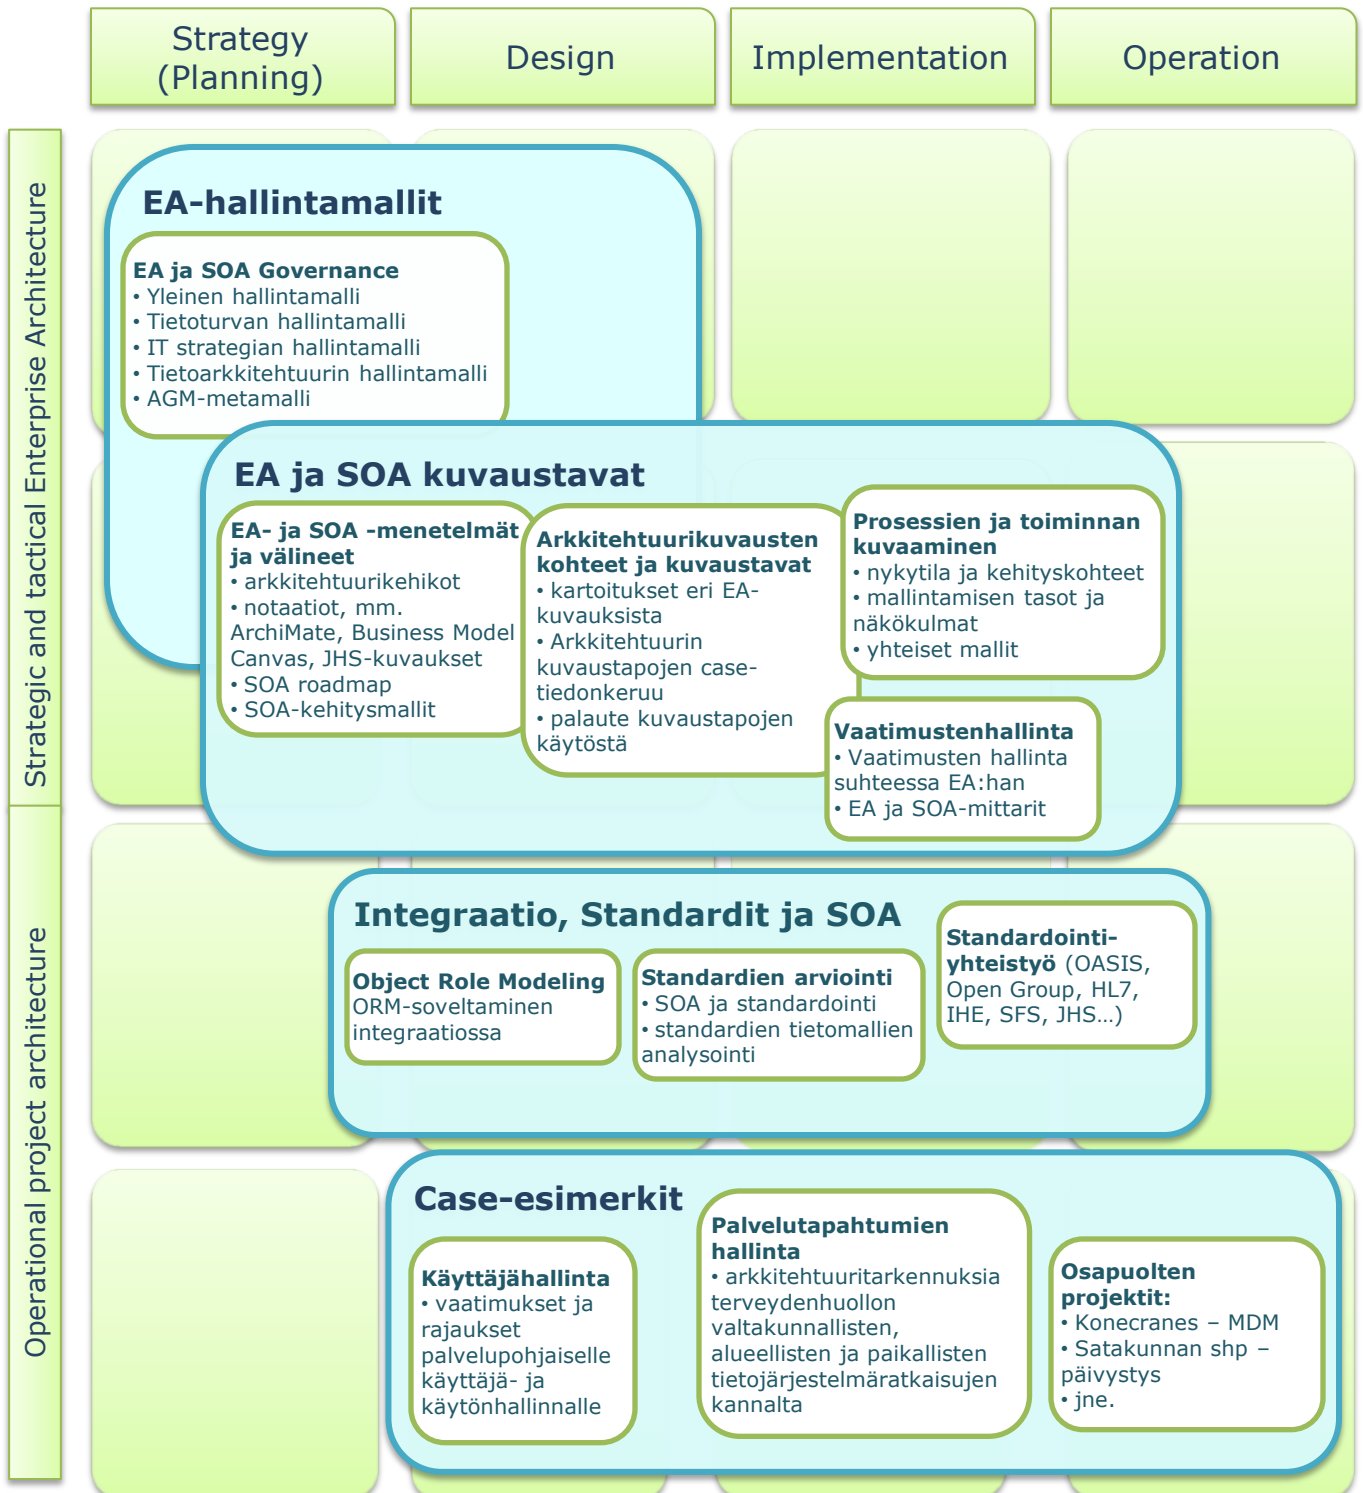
Strategy (Planning)

Design

Implementation

Operation

Strategic and tactical Enterprise Architecture

Operational project architecture

EA-hallintamallit

EA ja SOA Governance
• Yleinen hallintamalli
• Tietoturvan hallintamalli
• IT strategian hallintamalli
• Tietoarkkitehtuurin hallintamalli
• AGM-metamalli

EA ja SOA kuvaustavat

EA- ja SOA -menetelmät ja välineet
• arkkitehtuurikehikot
• notaatiot, mm. ArchiMate, Business Model Canvas, JHS-kuvaukset
• SOA roadmap
• SOA-kehitysmallit

Arkkitehtuurikuvausten kohteet ja kuvaustavat
• kartoitukset eri EA-kuvauksista
• Arkkitehtuurin kuvaustapojen case-tiedonkeruu
• palaute kuvaustapojen käytöstä

Prosessien ja toiminnan kuvaaminen
• nykytila ja kehityskohteet
• mallintamisen tasot ja näkökulmat
• yhteiset mallit

Vaatimustenhallinta
• Vaatimusten hallinta suhteessa EA:han
• EA ja SOA-mittarit

Integraatio, Standardit ja SOA

Object Role Modeling
ORM-soveltaminen integraatiossa

Standardien arviointi
• SOA ja standardointi
• standardien tietomallien analysointi

Standardointi-yhteistyö (OASIS, Open Group, HL7, IHE, SFS, JHS…)

Case-esimerkit

Käyttäjähallinta
• vaatimukset ja rajaukset palvelupohjaiselle käyttäjä- ja käytönhallinnalle

Palvelutapahtumien hallinta
• arkkitehtuuritarkennuksia terveydenhuollon valtakunnallisten, alueellisten ja paikallisten tietojärjestelmäratkaisujen kannalta

Osapuolten projektit:
• Konecranes – MDM
• Satakunnan shp – päivystys
• jne.